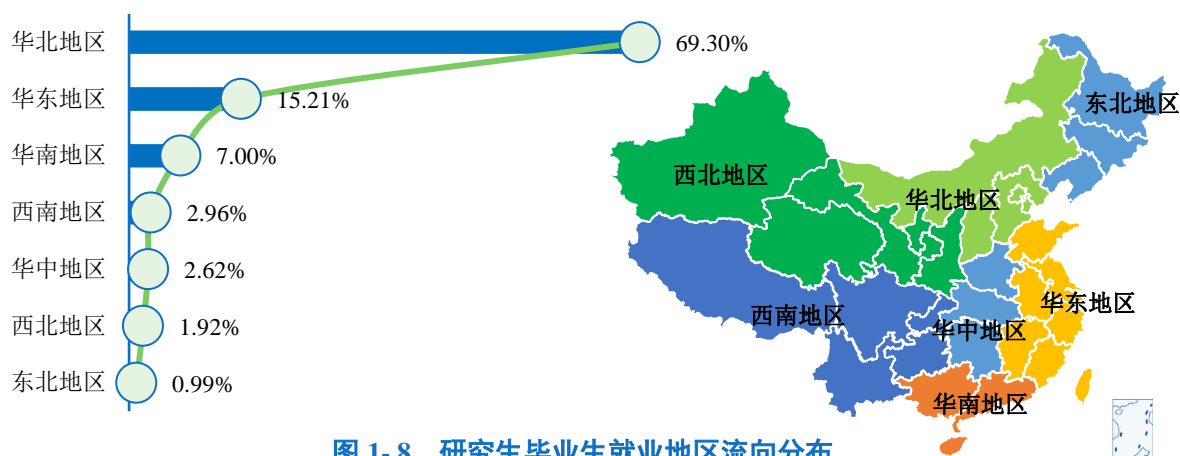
华北地区
华东地区
华南地区
西南地区
华中地区
西北地区
东北地区

69.30%
15.21%
7.00%
2.96%
2.62%
1.92%
0.99%

东北地区
西北地区
华北地区
华东地区
西南地区
华中地区
华南地区

图 1-8 研究生毕业生就业地区流向分布